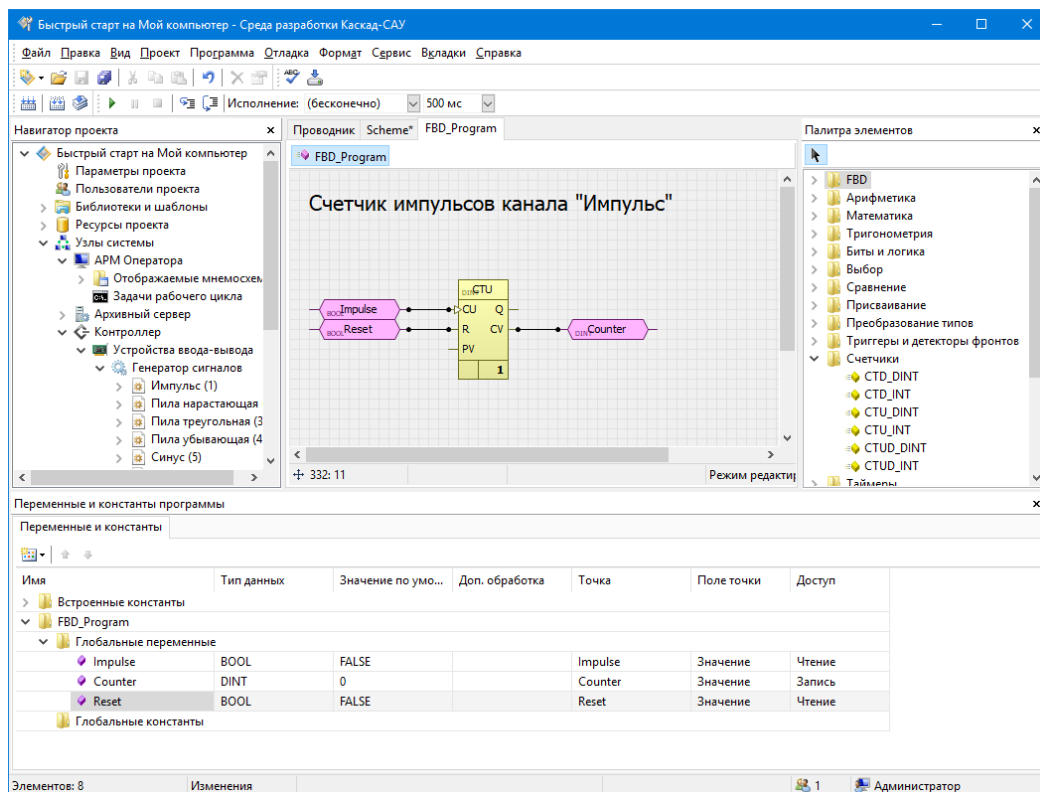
Быстрый старт на Мой компьютер - Среда разработки Каскад-САУ

Файл Правка Вид Проект Программа Отладка Формат Сервис Вкладки Справка

Исполнение: (бесконечно) 500 мс

Навигатор проекта

Быстрый старт на Мой компьютер
Параметры проекта
Пользователи проекта
Библиотеки и шаблоны
Ресурсы проекта
Узлы системы
АРМ Оператора
Отображаемые мнемосхем
Задачи рабочего цикла
Архивный сервер
Контроллер
Устройства ввода-вывода
Генератор сигналов
Импульс (1)
Пила нарастающая
Пила треугольная (3
Пила убывающая (4
Синус (5)

Проводник Scheme* FBD_Program

FBD_Program

Счетчик импульсов канала "Импульс"

BOOL Impulse
BOOL Reset
DINT CTU
CU Q
R CV
PV
1
DINT Counter

332: 11
Режим редактир

Палитра элементов

FBD
Арифметика
Математика
Тригонометрия
Биты и логика
Выбор
Сравнение
Присваивание
Преобразование типов
Триггеры и детекторы фронтов
Счетчики
CTD_DINT
CTD_INT
CTU_DINT
CTU_INT
CTUD_DINT
CTUD_INT
Таймеры

Переменные и константы программы

Переменные и константы

| Имя | Тип данных | Значение по умо... | Доп. обработка | Точка | Поле точки | Доступ |
|---|---|---|---|---|---|---|
| Встроенные константы | | | | | | |
| FBD_Program | | | | | | |
| Глобальные переменные | | | | | | |
| Impulse | BOOL | FALSE | | Impulse | Значение | Чтение |
| Counter | DINT | 0 | | Counter | Значение | Запись |
| Reset | BOOL | FALSE | | Reset | Значение | Чтение |
| Глобальные константы | | | | | | |

Элементов: 8 Изменения 1 Администратор